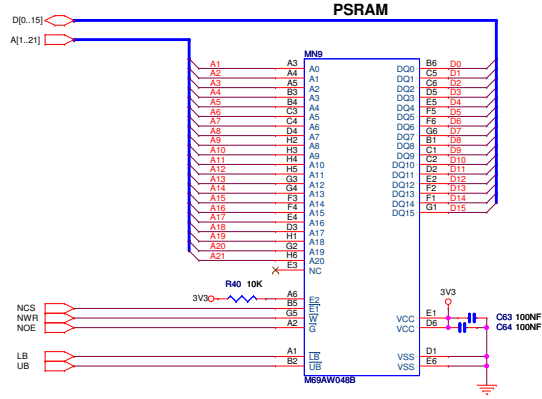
D[0...15]

A[1...21]

PSRAM

MN9

| A1 | A3 | A0 | DQ0 | B6 | D0 |
|---|---|---|---|---|---|
| A2 | A4 | A1 | DQ1 | C5 | D1 |
| A3 | A5 | A2 | DQ2 | C6 | D2 |
| A4 | B3 | A3 | DQ3 | D5 | D3 |
| A5 | B4 | A4 | DQ4 | E5 | D4 |
| A6 | C3 | A5 | DQ5 | F5 | D5 |
| A7 | C4 | A6 | DQ6 | F6 | D6 |
| A8 | D4 | A7 | DQ7 | G6 | D7 |
| A9 | H2 | A8 | DQ8 | B1 | D8 |
| A10 | H3 | A9 | DQ9 | C1 | D9 |
| A11 | H4 | A10 | DQ10 | C2 | D10 |
| A12 | H5 | A11 | DQ11 | D2 | D11 |
| A13 | G3 | A12 | DQ12 | E2 | D12 |
| A14 | G4 | A13 | DQ13 | F2 | D13 |
| A15 | F3 | A14 | DQ14 | F1 | D14 |
| A16 | F4 | A15 | DQ15 | G1 | D15 |
| A17 | E4 | A16 | | | |
| A18 | D3 | A17 | | | |
| A19 | H1 | A18 | | | |
| A20 | G2 | A19 | | | |
| A21 | H6 | A20 | | | |
| | E3 | NC | | | |

R40 10K

3V3 A6 E2

NCS B5 $\overline{E1}$

NWR G5 $\overline{W}$

NOE A2 $\overline{G}$

3V3

E1 VCC

D6 VCC

C63 100NF

C64 100NF

LB A1 $\overline{LB}$

UB B2 $\overline{UB}$

D1 VSS

E6 VSS

M69AW048B